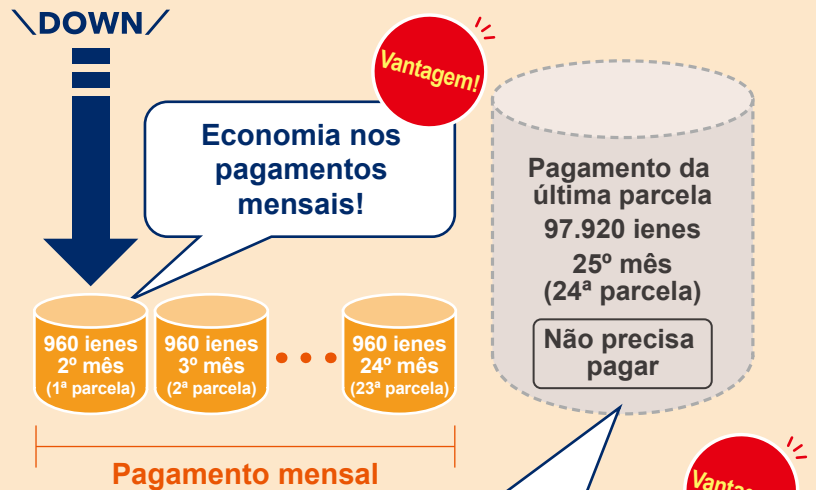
＼DOWN／

Vantagem!

Economia nos pagamentos mensais!

960 ienes
2º mês
(1ª parcela)

960 ienes
3º mês
(2ª parcela)

960 ienes
24º mês
(23ª parcela)

Pagamento mensal

Pagamento da última parcela
97.920 ienes
25º mês
(24ª parcela)

Não precisa pagar

Vanta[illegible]